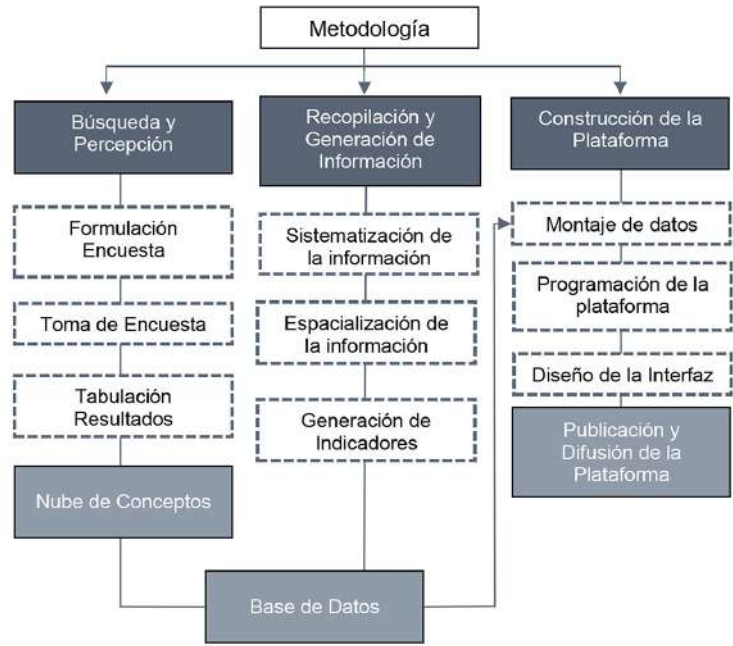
Metodología

Búsqueda y Percepción

Formulación Encuesta

Toma de Encuesta

Tabulación Resultados

Nube de Conceptos

Recopilación y Generación de Información

Sistematización de la información

Espacialización de la información

Generación de Indicadores

Construcción de la Plataforma

Montaje de datos

Programación de la plataforma

Diseño de la Interfaz

Publicación y Difusión de la Plataforma

Base de Datos